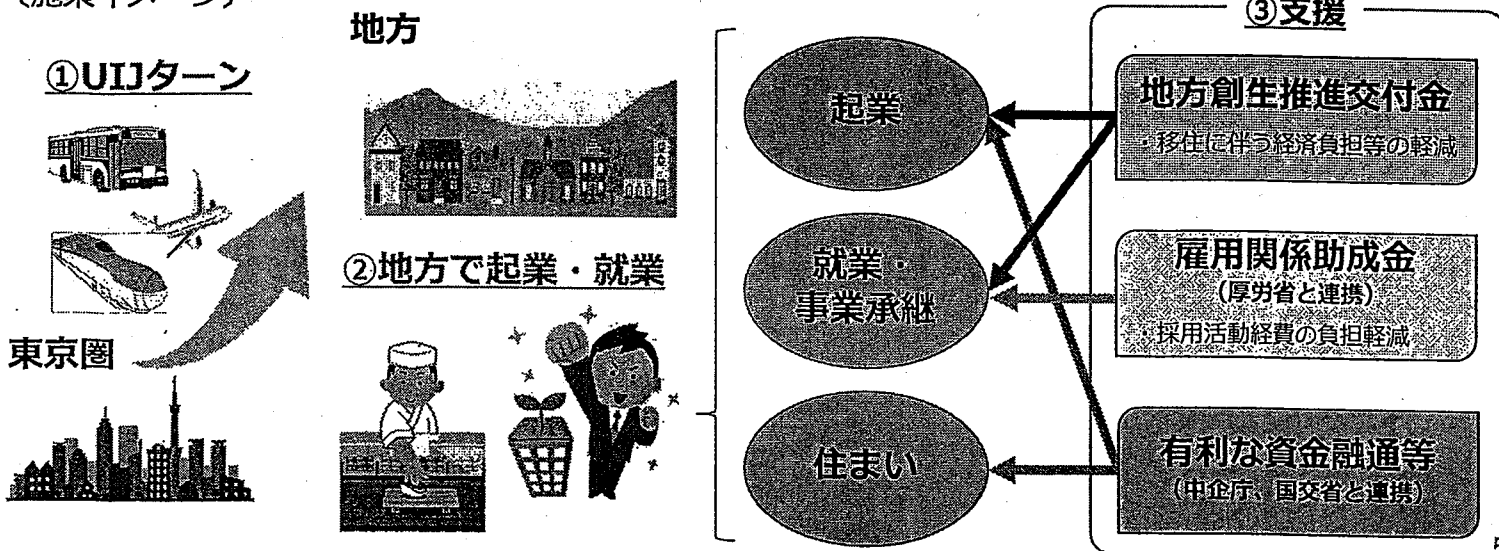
〈施策イメージ〉

①UIJターン

東京圏

地方

②地方で起業・就業

起業

就業・事業承継

住まい

③支援

地方創生推進交付金
・移住に伴う経済負担等の軽減

雇用関係助成金
（厚労省と連携）
・採用活動経費の負担軽減

有利な資金融通等
（中企庁、国交省と連携）